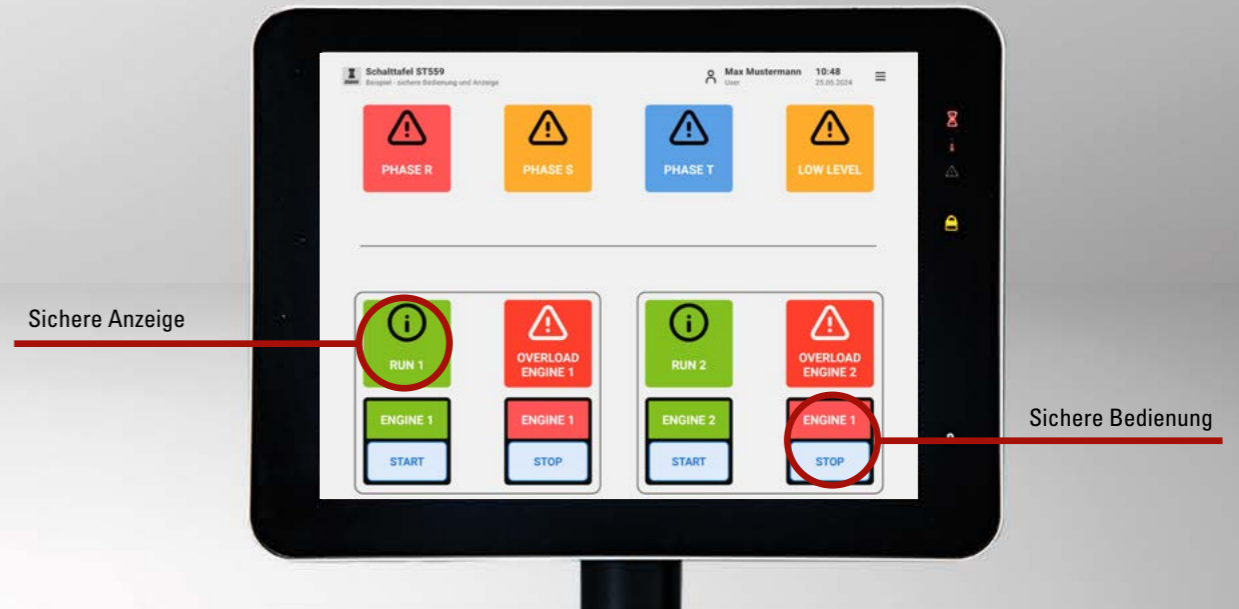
Schalttafel ST559
Beispiel - sichere Bedienung und Anzeige

Max Mustermann
User

10:48
25.05.2024

PHASE R

PHASE S

PHASE T

LOW LEVEL

Sichere Anzeige

RUN 1

OVERLOAD ENGINE 1

RUN 2

OVERLOAD ENGINE 2

ENGINE 1
START

ENGINE 1
STOP

ENGINE 2
START

ENGINE 1
STOP

Sichere Bedienung